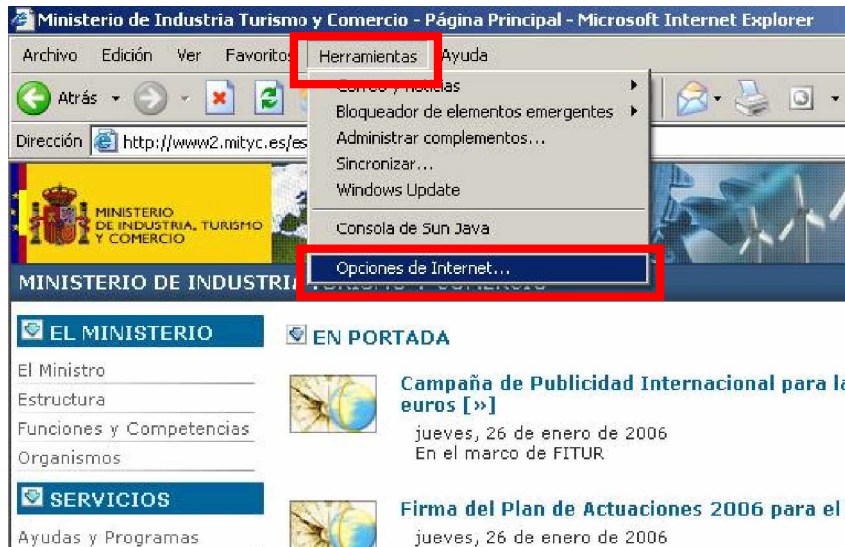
Ministerio de Industria Turismo y Comercio - Página Principal - Microsoft Internet Explorer

Archivo Edición Ver Favoritos Herramientas Ayuda

Atrás

Dirección http://www2.mityc.es/es

Correo y noticias
Bloqueador de elementos emergentes
Administrar complementos...
Sincronizar...
Windows Update
Consola de Sun Java
Opciones de Internet...

MINISTERIO DE INDUSTRIA, TURISMO Y COMERCIO

MINISTERIO DE INDUSTRIA

EL MINISTERIO
El Ministro
Estructura
Funciones y Competencias
Organismos

SERVICIOS
Ayudas y Programas

EN PORTADA

Campaña de Publicidad Internacional para la euros [»]
jueves, 26 de enero de 2006
En el marco de FITUR

Firma del Plan de Actuaciones 2006 para el
jueves, 26 de enero de 2006